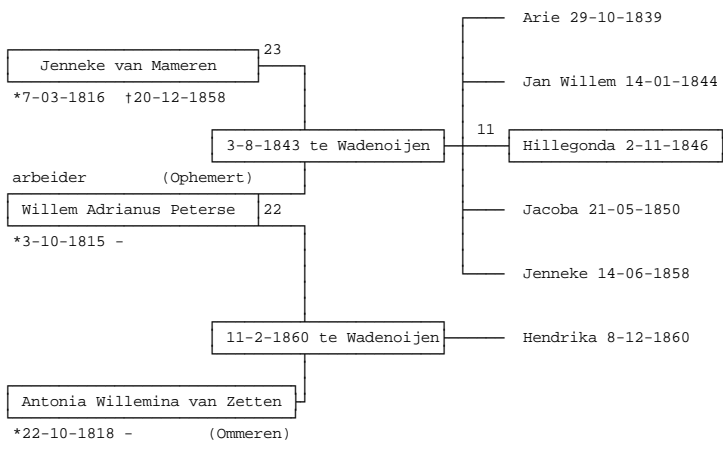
Jenneke van Mameren
23
*7-03-1816 †20-12-1858

Arie 29-10-1839

Jan Willem 14-01-1844

3-8-1843 te Wadenoijen
11
Hillegonda 2-11-1846

arbeider (Ophemert)

Willem Adrianus Peterse
22
*3-10-1815 -

Jacoba 21-05-1850

Jenneke 14-06-1858

11-2-1860 te Wadenoijen

Hendrika 8-12-1860

Antonia Willemina van Zetten
*22-10-1818 - (Ommeren)